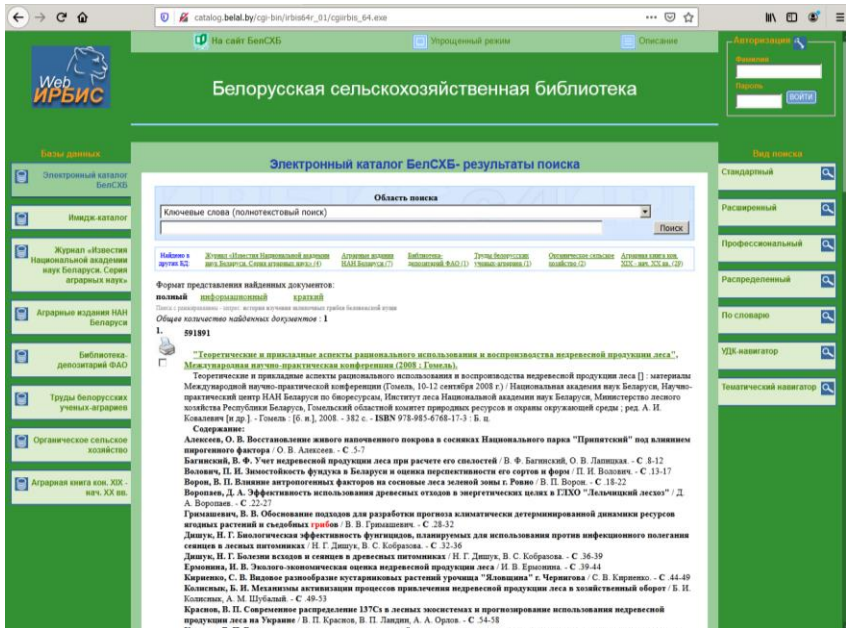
catalog.belal.by/cgi-bin/irbis64r_01/cgiirbis_64.exe

На сайт БелСХБ
Упрощенный режим
Описание

Авторизация
Фамилия
Пароль
ВОЙТИ

Web ИРБИС

Белорусская сельскохозяйственная библиотека

Базы данных
Электронный каталог БелСХБ
Имидж-каталог
Журнал «Известия Национальной академии наук Беларуси. Серия аграрных наук»
Аграрные издания НАН Беларуси
Библиотека-депозитарий ФАО
Труды белорусских ученых-аграриев
Органическое сельское хозяйство
Аграрная книга кон. XIX - нач. XX вв.

Электронный каталог БелСХБ- результаты поиска

Область поиска
Ключевые слова (полнотекстовый поиск)
Поиск

Найдено в других БД: Журнал «Известия Национальной академии наук Беларуси. Серия аграрных наук» (4) Аграрные издания НАН Беларуси (7) Библиотека-депозитарий ФАО (1) Труды белорусских ученых-аграриев (1) Органическое сельское хозяйство (2) Аграрная книга кон. XIX - нач. XX вв. (20)

Формат представления найденных документов:
полный информационный краткий
Поиск с ранжированием - запрос: история изучения ягодников грибов беловежской пущи
Общее количество найденных документов : 1

1.
591891
"Теоретические и прикладные аспекты рационального использования и воспроизводства недревесной продукции леса", Международная научно-практическая конференция (2008 ; Гомель).
Теоретические и прикладные аспекты рационального использования и воспроизводства недревесной продукции леса [] : материалы Международной научно-практической конференции (Гомель, 10-12 сентября 2008 г.) / Национальная академия наук Беларуси, Научно-практический центр НАН Беларуси по биоресурсам, Институт леса Национальной академии наук Беларуси, Министерство лесного хозяйства Республики Беларусь, Гомельский областной комитет природных ресурсов и охраны окружающей среды ; ред. А. И. Ковалевич [и др.]. - Гомель : [б. и.], 2008. - 382 с. - ISBN 978-985-6768-17-3 : Б. ц.
Содержание:
Алексеев, О. В. Восстановление живого напочвенного покрова в сосняках Национального парка "Припятский" под влиянием пирогенного фактора / О. В. Алексеев. - С .5-7
Багинский, В. Ф. Учет недревесной продукции леса при расчете его спелостей / В. Ф. Багинский, О. В. Лапицкая. - С .8-12
Воловнч, П. И. Зимостойкость фундука в Беларуси и оценка перспективности его сортов и форм / П. И. Волович. - С .13-17
Ворон, В. П. Влияние антропогенных факторов на сосновые леса зеленой зоны г. Ровно / В. П. Ворон. - С .18-22
Воропаев, Д. А. Эффективность использования древесных отходов в энергетических целях в ГЛХО "Лельчицкий лесхоз" / Д. А. Воропаев. - С .22-27
Гримашевич, В. В. Обоснование подходов для разработки прогноза климатически детерминированной динамики ресурсов ягодных растений и съедобных грибов / В. В. Гримашевич. - С .28-32
Дишук, Н. Г. Биологическая эффективность фунгицидов, планируемых для использования против инфекционного полегания сеянцев в лесных питомниках / Н. Г. Дишук, В. С. Кобразова. - С .32-36
Дишук, Н. Г. Болезни всходов и сеянцев в древесных питомниках / Н. Г. Дишук, В. С. Кобразова. - С .36-39
Ермонина, И. В. Эколого-экономическая оценка недревесной продукции леса / И. В. Ермонина. - С .39-44
Кириенко, С. В. Видовое разнообразие кустарниковых растений урочища "Яловщина" г. Чернигова / С. В. Кириенко. - С .44-49
Колисных, Б. И. Механизмы активизации процессов привлечения недревесной продукции леса в хозяйственный оборот / Б. И. Колисных, А. М. Шубалый. - С .49-53
Краснов, В. П. Современное распределение 137Cs в лесных экосистемах и прогнозирование использования недревесной продукции леса на Украине / В. П. Краснов, В. П. Ландин, А. А. Орлов. - С .54-58

Вид поиска
Стандартный
Расширенный
Профессиональный
Распределенный
По словарю
УДК-навигатор
Тематический навигатор